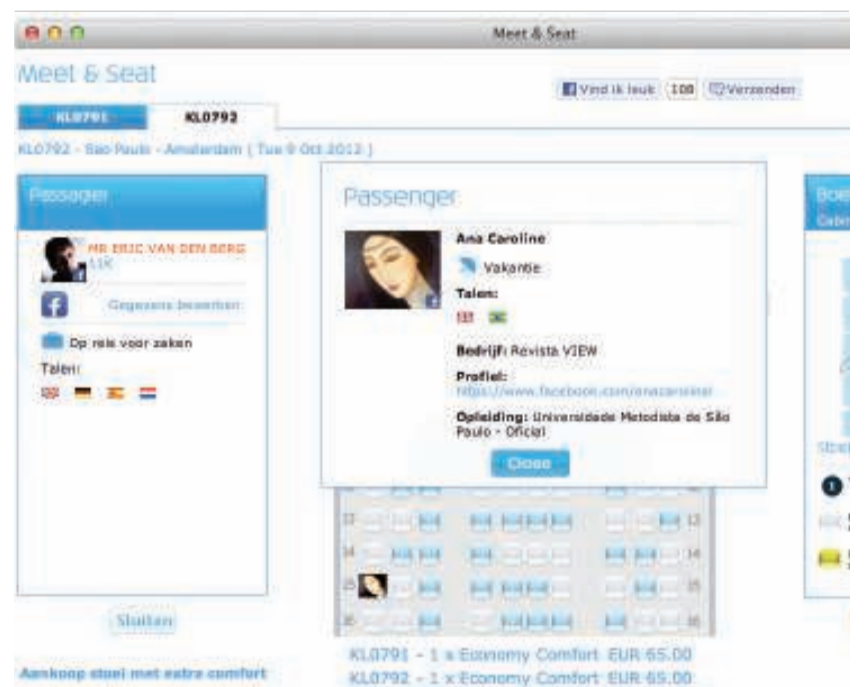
Meet & Seat

Meet & Seat

Vind ik leuk 100 Verzenden

KL0791 KL0792

KL0792 - Sao Paulo - Amsterdam ( Tue 9 Oct 2012 )

Passagier

MR ERIC VAN DEN BERG

Gegevens bewerken

Op reis voor zaken

Talen:

Sluiten

Aankoop stoel met extra comfort

Passenger

Ana Caroline

Vakantie

Talen:

Bedrijf: Revista VIEW

Profiel: https://www.facebook.com/anacaroline

Opleiding: Universidade Metodista de São Paulo - Oficial

Close

13 13

14 14

15 15

16 16

KL0791 - 1 x Economy Comfort EUR 65.00

KL0792 - 1 x Economy Comfort EUR 65.00